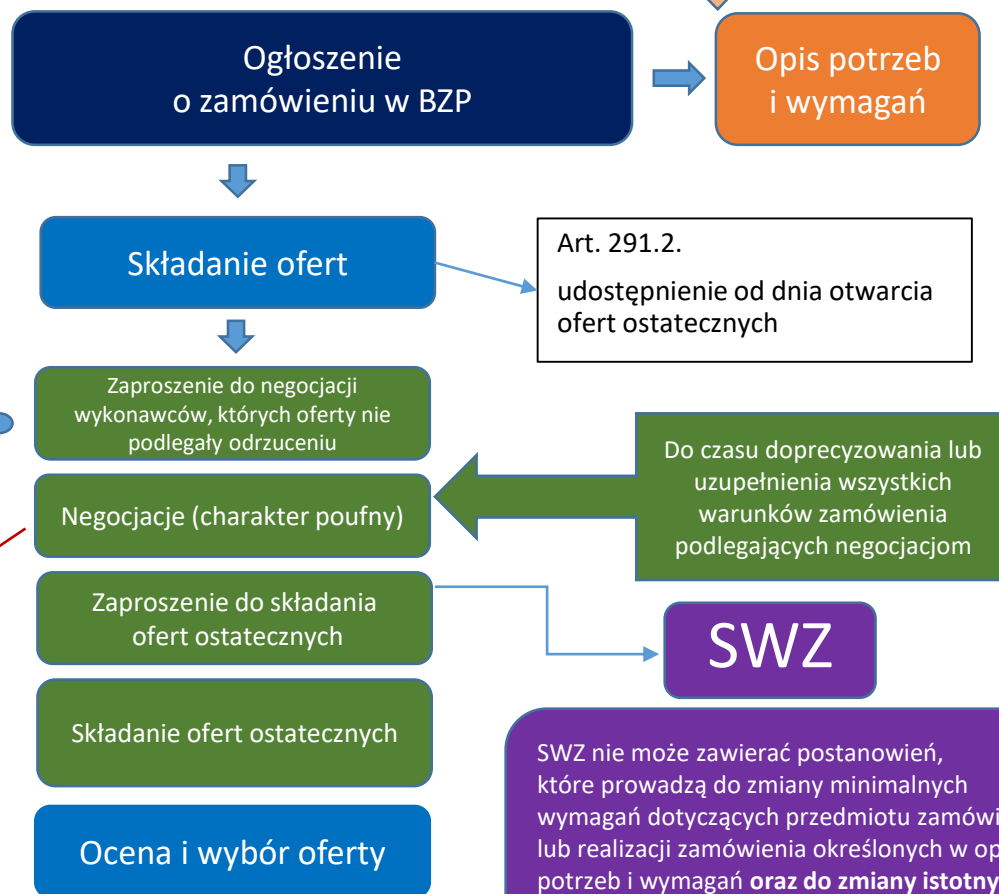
Ogłoszenie o zamówieniu w BZP

Opis potrzeb i wymagań

Składanie ofert

Art. 291.2.

udostępnienie od dnia otwarcia ofert ostatecznych

Zaproszenie do negocjacji wykonawców, których oferty nie podlegały odrzuceniu

Negocjacje (charakter poufny)

Do czasu doprecyzowania lub uzupełnienia wszystkich warunków zamówienia podlegających negocjacjom

Zaproszenie do składania ofert ostatecznych

SWZ

Składanie ofert ostatecznych

Ocena i wybór oferty

SWZ nie może zawierać postanowień, które prowadzą do zmiany minimalnych wymagań dotyczących przedmiotu zamówi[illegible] lub realizacji zamówienia określonych w op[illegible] potrzeb i wymagań **oraz do zmiany istotny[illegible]**